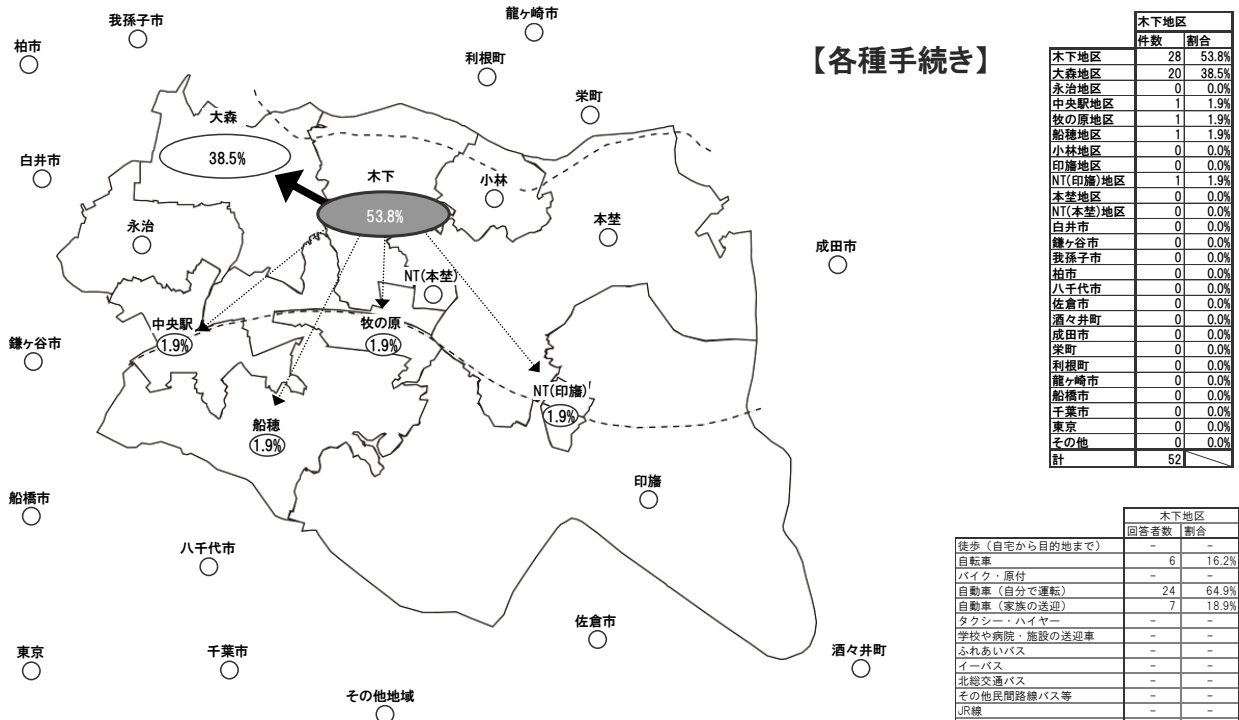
我孫子市

龍ヶ崎市

柏市

利根町

【各種手続き】

栄町

大森

38.5%

白井市

木下

小林

53.8%

本埜

永治

成田市

NT(本埜)

牧の原

中央駅

1.9%

1.9%

鎌ヶ谷市

NT(印旛)

1.9%

船穂

1.9%

印旛

船橋市

八千代市

佐倉市

東京

千葉市

酒々井町

その他地域

| | 木下地区 | |
|---|---|---|
| | 件数 | 割合 |
| 木下地区 | 28 | 53.8% |
| 大森地区 | 20 | 38.5% |
| 永治地区 | 0 | 0.0% |
| 中央駅地区 | 1 | 1.9% |
| 牧の原地区 | 1 | 1.9% |
| 船穂地区 | 1 | 1.9% |
| 小林地区 | 0 | 0.0% |
| 印旛地区 | 0 | 0.0% |
| NT(印旛)地区 | 1 | 1.9% |
| 本埜地区 | 0 | 0.0% |
| NT(本埜)地区 | 0 | 0.0% |
| 白井市 | 0 | 0.0% |
| 鎌ヶ谷市 | 0 | 0.0% |
| 我孫子市 | 0 | 0.0% |
| 柏市 | 0 | 0.0% |
| 八千代市 | 0 | 0.0% |
| 佐倉市 | 0 | 0.0% |
| 酒々井町 | 0 | 0.0% |
| 成田市 | 0 | 0.0% |
| 栄町 | 0 | 0.0% |
| 利根町 | 0 | 0.0% |
| 龍ヶ崎市 | 0 | 0.0% |
| 船橋市 | 0 | 0.0% |
| 千葉市 | 0 | 0.0% |
| 東京 | 0 | 0.0% |
| その他 | 0 | 0.0% |
| 計 | 52 | |

| | 木下地区 | |
|---|---|---|
| | 回答者数 | 割合 |
| 徒歩（自宅から目的地まで） | − | − |
| 自転車 | 6 | 16.2% |
| バイク・原付 | − | − |
| 自動車（自分で運転） | 24 | 64.9% |
| 自動車（家族の送迎） | 7 | 18.9% |
| タクシー・ハイヤー | − | − |
| 学校や病院・施設の送迎車 | − | − |
| ふれあいバス | − | − |
| イーバス | − | − |
| 北総交通バス | − | − |
| その他民間路線バス等 | − | − |
| JR線 | − | − |